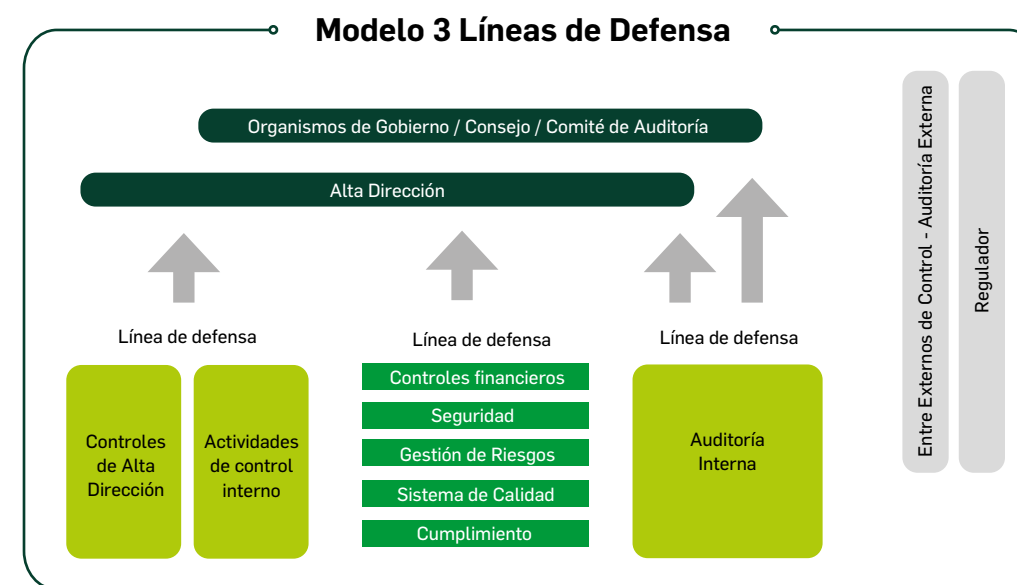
Modelo 3 Líneas de Defensa

Organismos de Gobierno / Consejo / Comité de Auditoría

Alta Dirección

Línea de defensa

Controles de Alta Dirección

Actividades de control interno

Línea de defensa

Controles financieros

Seguridad

Gestión de Riesgos

Sistema de Calidad

Cumplimiento

Línea de defensa

Auditoría Interna

Entre Externos de Control - Auditoría Externa

Regulador